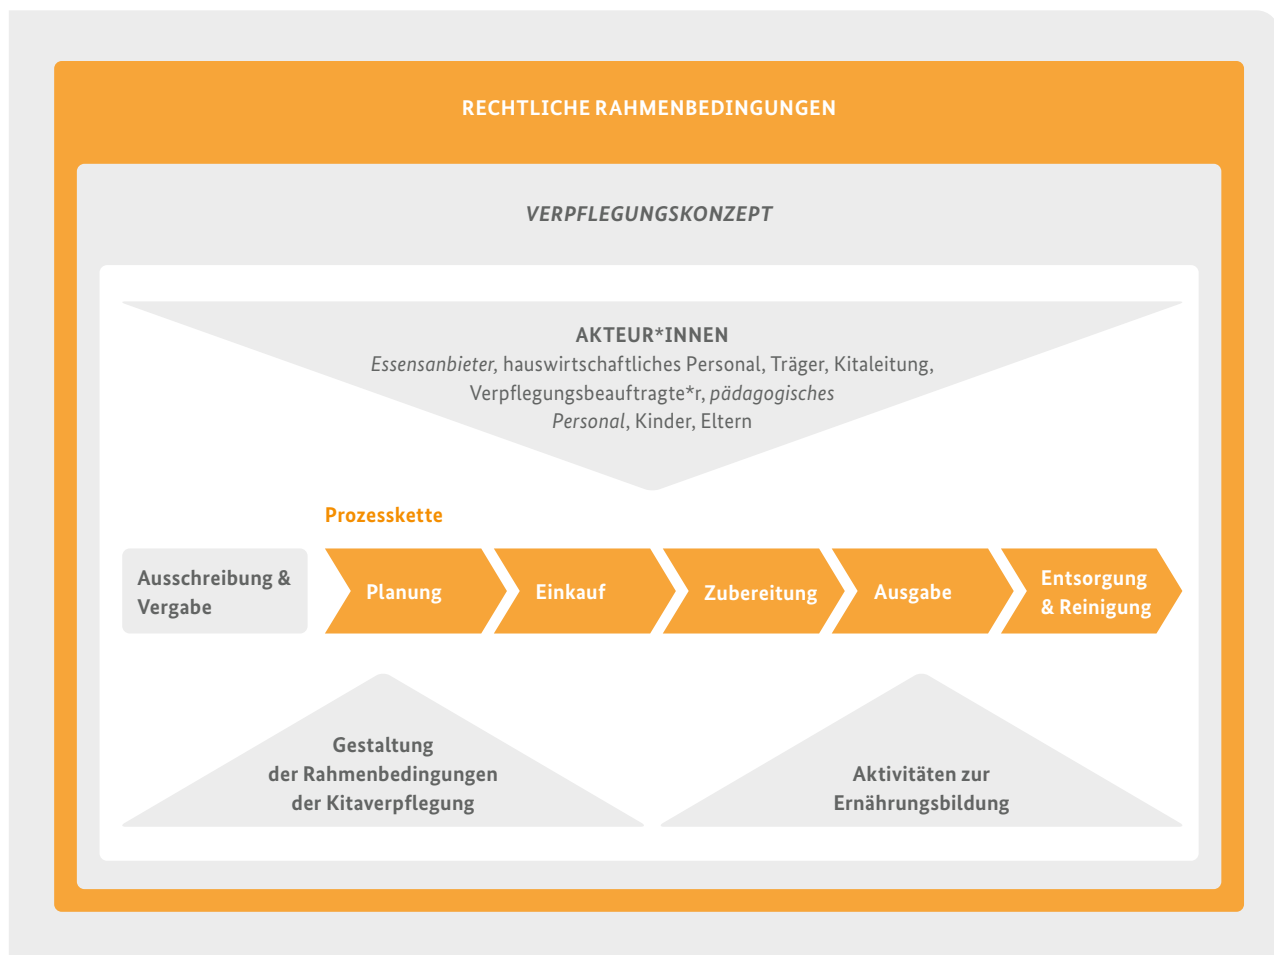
RECHTLICHE RAHMENBEDINGUNGEN

VERPFLEGUNGSKONZEPT

AKTEUR*INNEN
Essensanbieter, hauswirtschaftliches Personal, Träger, Kitaleitung, Verpflegungsbeauftragte*r, pädagogisches Personal, Kinder, Eltern

Prozesskette

Ausschreibung & Vergabe

Planung

Einkauf

Zubereitung

Ausgabe

Entsorgung & Reinigung

Gestaltung der Rahmenbedingungen der Kitaverpflegung

Aktivitäten zur Ernährungsbildung